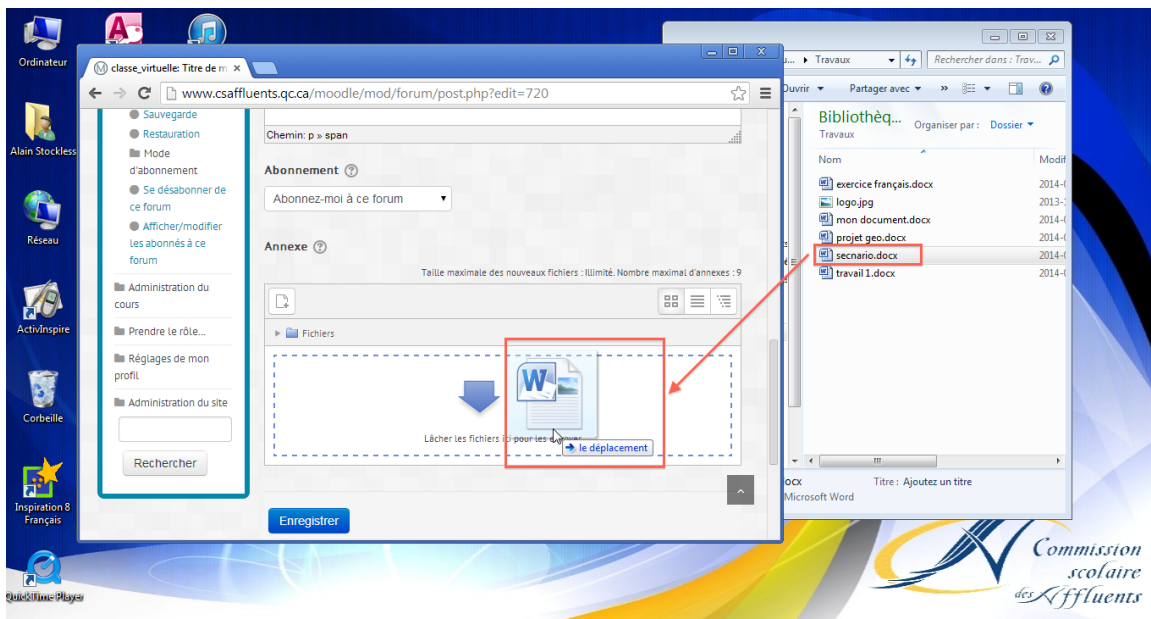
Ordinateur

Alain Stockless

Réseau

ActivInspire

Corbeille

Inspiration 8 Français

QuickTime Player

classe_virtuelle: Titre de m ×

www.csaffluents.qc.ca/moodle/mod/forum/post.php?edit=720

Sauvegarde

Restauration

Mode d'abonnement

Se désabonner de ce forum

Afficher/modifier les abonnés à ce forum

Administration du cours

Prendre le rôle...

Réglages de mon profil

Administration du site

Rechercher

Chemin: p » span

Abonnement

Abonnez-moi à ce forum

Annexe

Taille maximale des nouveaux fichiers : Illimité. Nombre maximal d'annexes : 9

Fichiers

Lâcher les fichiers ici pour les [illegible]

le déplacement

Enregistrer

Travaux

Rechercher dans : Trav...

Ouvrir

Partager avec

Bibliothèq...

Travaux

Organiser par : Dossier

Nom

Modi

exercice français.docx 2014-

logo.jpg 2013-

mon document.docx 2014-

projet geo.docx 2014-

secnario.docx 2014-

travail 1.docx 2014-

.docx

Microsoft Word

Titre : Ajoutez un titre

Commission scolaire des Affluents